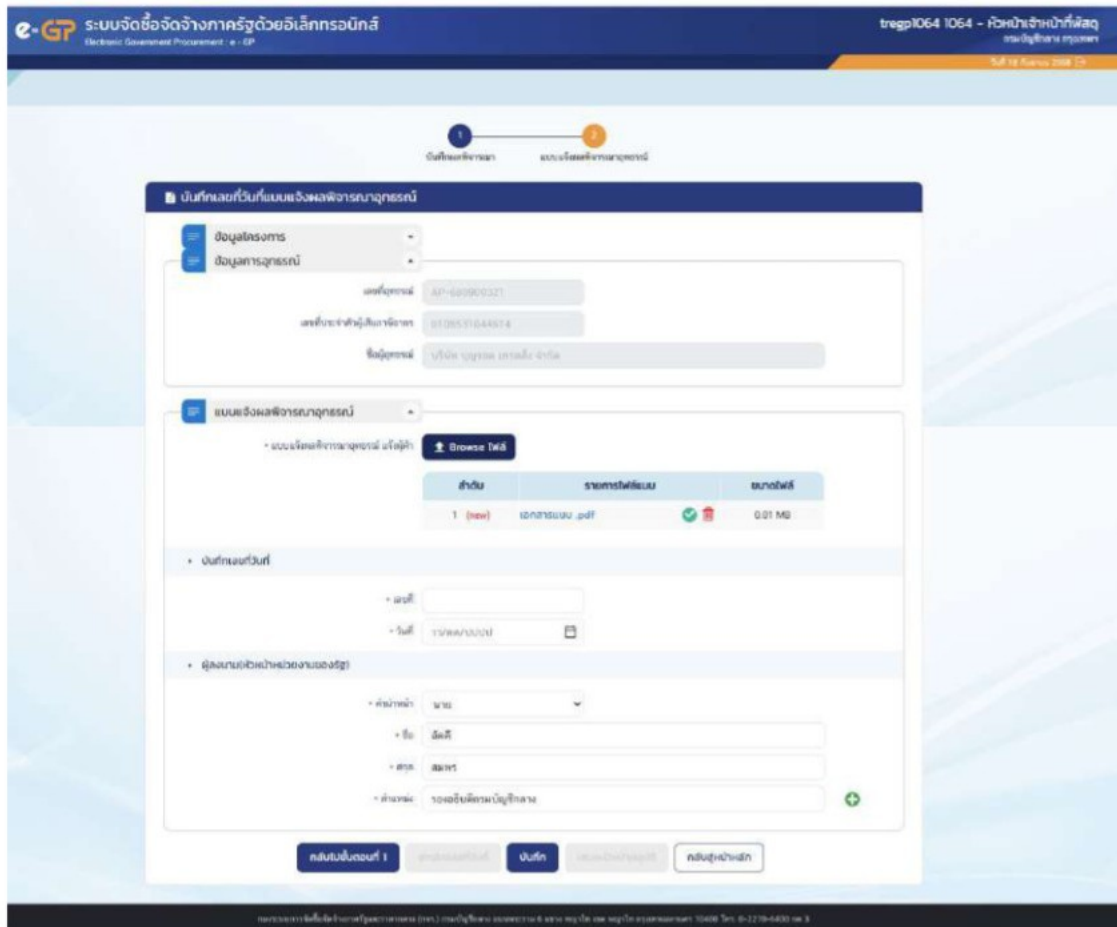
e-GP ระบบจัดซื้อจัดจ้างภาครัฐด้วยอิเล็กทรอนิกส์
Electronic Government Procurement : e - GP

tregp1064 1064 - หัวหน้าเจ้าหน้าที่พัสดุ
กรมบัญชีกลาง กรุงเทพฯ

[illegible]

1
บันทึกผลพิจารณา

2
แบบแจ้งผลพิจารณาอุทธรณ์

บันทึกเลขที่วันที่แบบแจ้งผลพิจารณาอุทธรณ์

ข้อมูลโครงการ

ข้อมูลการอุทธรณ์

เลขที่อุทธรณ์ AP-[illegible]

เลขประจำตัวผู้เสียภาษีอากร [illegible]

ชื่อผู้อุทธรณ์ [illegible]

แบบแจ้งผลพิจารณาอุทธรณ์

* แบบแจ้งผลพิจารณาอุทธรณ์ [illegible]

Browse ไฟล์

| ลำดับ | รายการไฟล์แนบ | ขนาดไฟล์ |
|---|---|---|
| 1 (new) | เอกสารแนบ .pdf | 0.01 MB |

• บันทึกเลขที่วันที่

* เลขที่

* วันที่ วว/ดด/ปปปป

• ผู้ลงนาม(หัวหน้าหน่วยงานของรัฐ)

* คำนำหน้า นาย

* ชื่อ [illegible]

* สกุล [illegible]

* ตำแหน่ง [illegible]

กลับไปขั้นตอนที่ 1 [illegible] บันทึก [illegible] กลับสู่หน้าหลัก

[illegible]